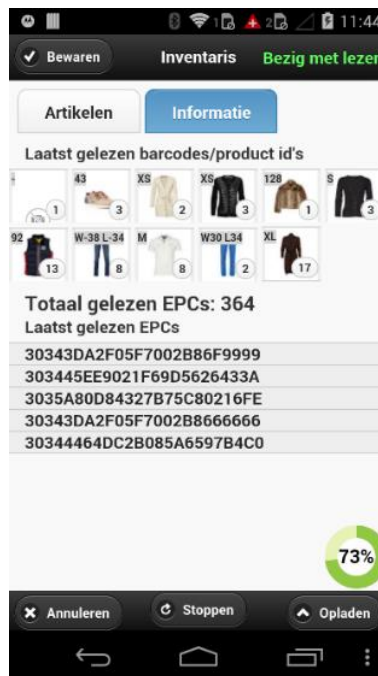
1 2 11:44

Bewaren Inventaris Bezig met lezen

Artikelen Informatie

Laatst gelezen barcodes/product id's

1 | 43 3 | XS 2 | XS 3 | 128 1 | S 3
92 13 | W-38 L-34 8 | M 8 | W30 L34 2 | XL 17

Totaal gelezen EPCs: 364
Laatst gelezen EPCs

30343DA2F05F7002B86F9999
303445EE9021F69D5626433A
3035A80D84327B75C80216FE
30343DA2F05F7002B8666666
30344464DC2B085A6597B4C0

73%

Annuleren Stoppen Opladen